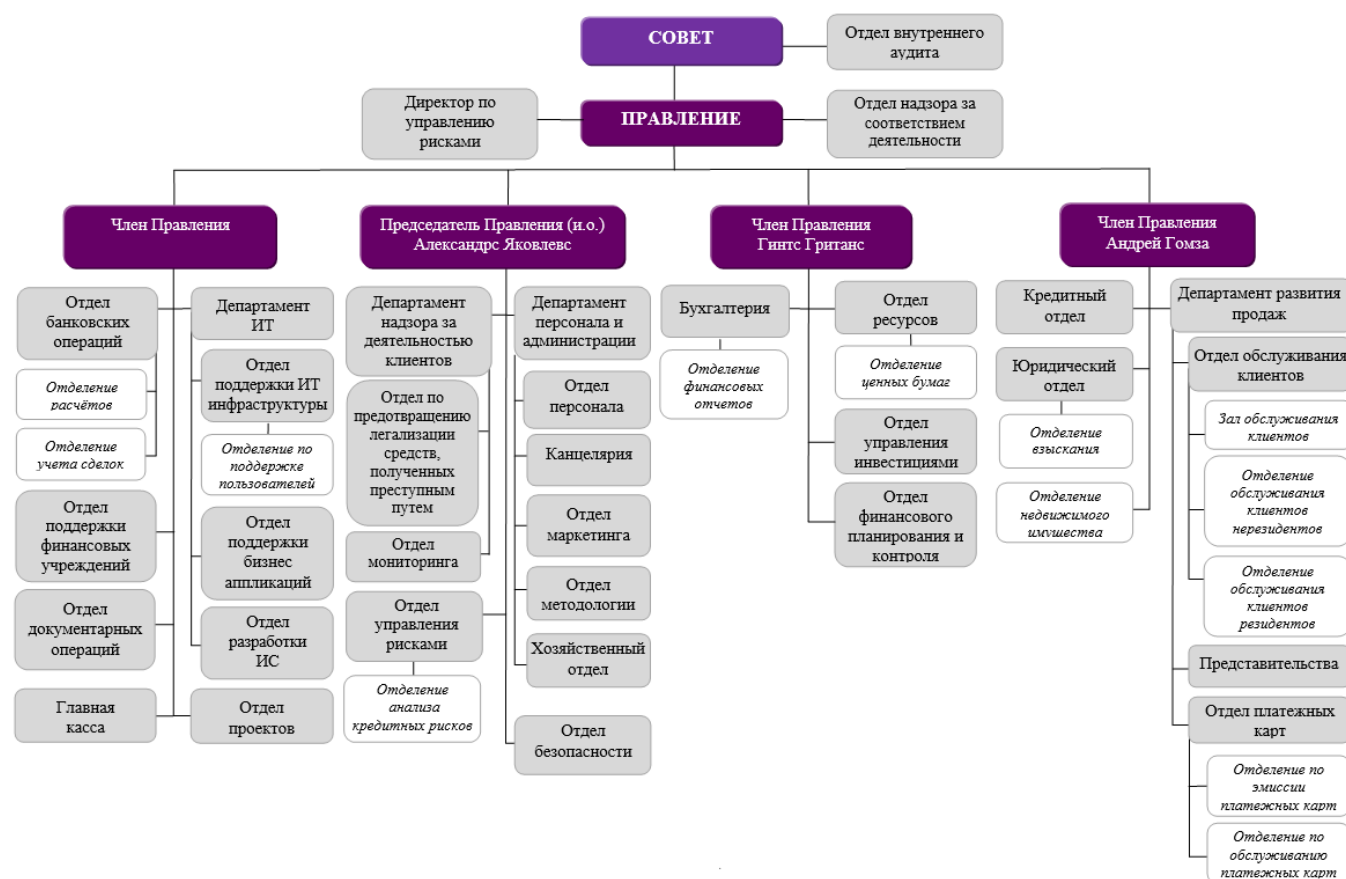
СОВЕТ

Отдел внутреннего аудита

Директор по управлению рисками

ПРАВЛЕНИЕ

Отдел надзора за соответствием деятельности

Член Правления

Председатель Правления (и.о.) Александрс Яковлевс

Член Правления Гинтс Гританс

Член Правления Андрей Гомза

Отдел банковских операций

Отделение расчётов

Отделение учета сделок

Отдел поддержки финансовых учреждений

Отдел документарных операций

Главная касса

Департамент ИТ

Отдел поддержки ИТ инфраструктуры

Отделение по поддержке пользователей

Отдел поддержки бизнес аппликаций

Отдел разработки ИС

Отдел проектов

Департамент надзора за деятельностью клиентов

Отдел по предотвращению легализации средств, полученных преступным путем

Отдел мониторинга

Отдел управления рисками

Отделение анализа кредитных рисков

Департамент персонала и администрации

Отдел персонала

Канцелярия

Отдел маркетинга

Отдел методологии

Хозяйственный отдел

Отдел безопасности

Бухгалтерия

Отделение финансовых отчетов

Отдел ресурсов

Отделение ценных бумаг

Отдел управления инвестициями

Отдел финансового планирования и контроля

Кредитный отдел

Юридический отдел

Отделение взыскания

Отделение недвижимого имущества

Департамент развития продаж

Отдел обслуживания клиентов

Зал обслуживания клиентов

Отделение обслуживания клиентов нерезидентов

Отделение обслуживания клиентов резидентов

Представительства

Отдел платежных карт

Отделение по эмиссии платежных карт

Отделение по обслуживанию платежных карт